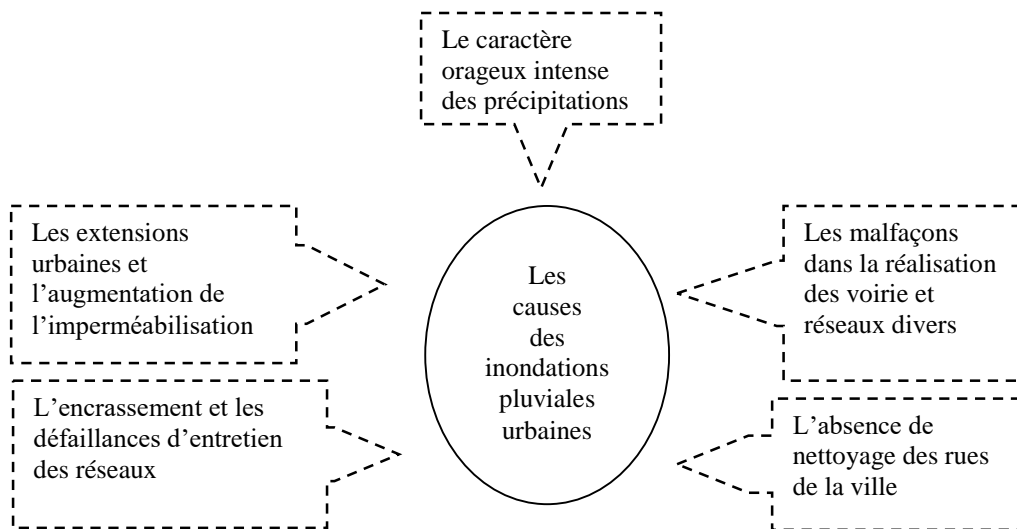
Le caractère orageux intense des précipitations

Les extensions urbaines et l’augmentation de l’imperméabilisation

Les causes des inondations pluviales urbaines

Les malfaçons dans la réalisation des voirie et réseaux divers

L’encrassement et les défaillances d’entretien des réseaux

L’absence de nettoyage des rues de la ville